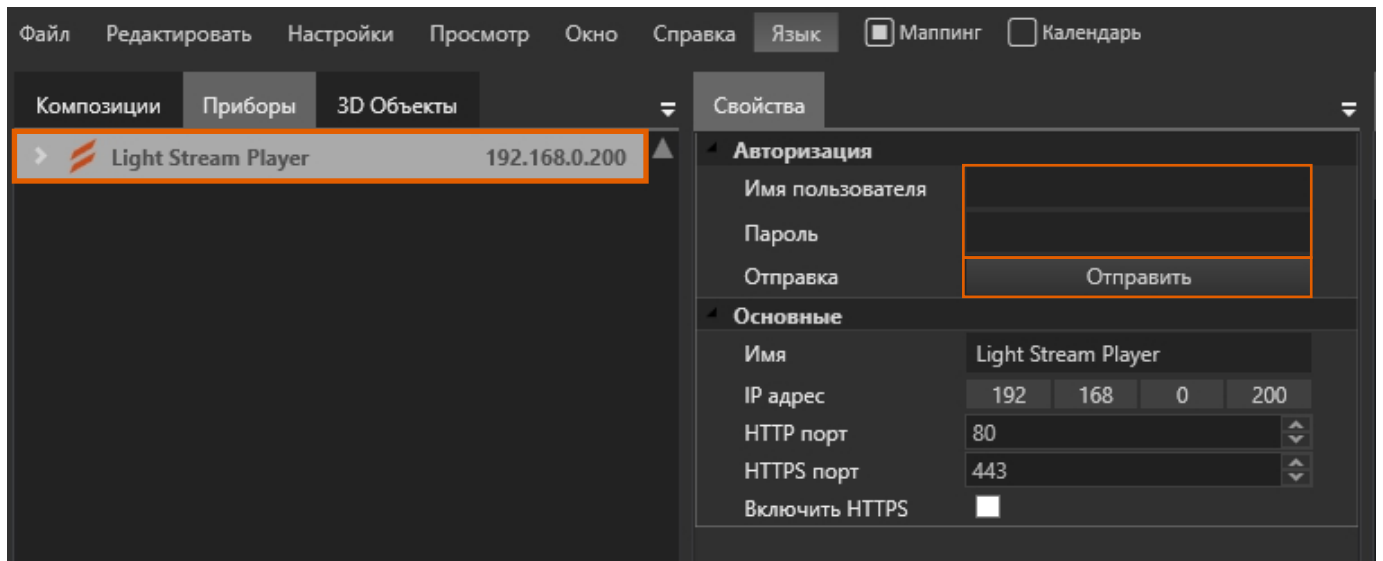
Файл Редактировать Настройки Просмотр Окно Справка Язык Маппинг Календарь

Композиции Приборы 3D Объекты

Light Stream Player 192.168.0.200

Свойства

Авторизация
Имя пользователя
Пароль
Отправка Отправить

Основные
Имя Light Stream Player
IP адрес 192 168 0 200
HTTP порт 80
HTTPS порт 443
Включить HTTPS